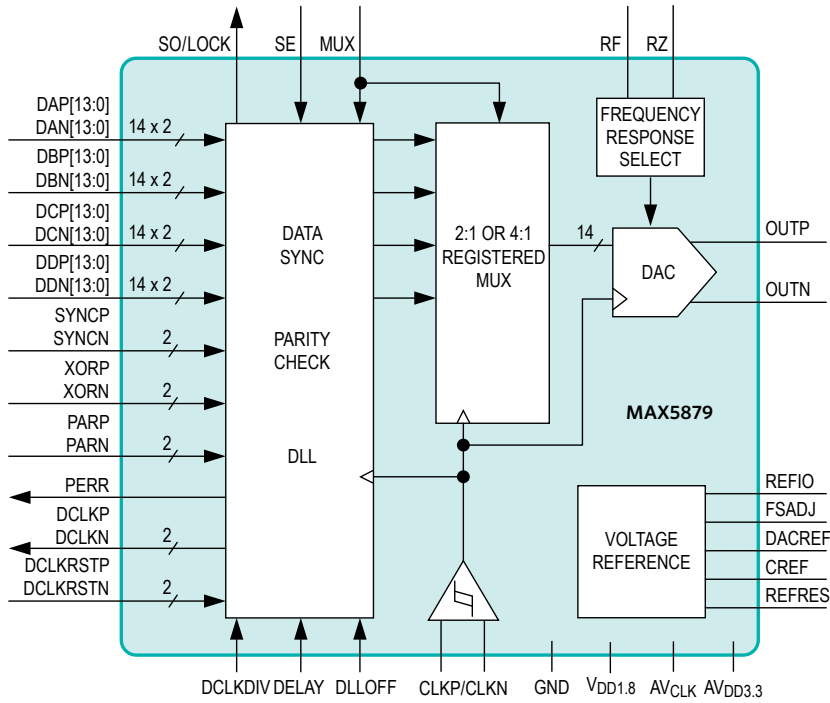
SO/LOCK SE MUX RF RZ

DAP[13:0]
DAN[13:0] 14 x 2
DBP[13:0]
DBN[13:0] 14 x 2
DCP[13:0]
DCN[13:0] 14 x 2
DDP[13:0]
DDN[13:0] 14 x 2
SYNCP
SYNCN 2
XORP
XORN 2
PARP
PARN 2
PERR
DCLKP
DCLKN 2
DCLKRSTP
DCLKRSTN 2

DATA SYNC

PARITY CHECK

DLL

2:1 OR 4:1 REGISTERED MUX

FREQUENCY RESPONSE SELECT

14

DAC

OUTP

OUTN

MAX5879

VOLTAGE REFERENCE

REFIO
FSADJ
DACREF
CREF
REFRES

DCLKDIV DELAY DLLOFF CLKP/CLKN GND $V_{DD1.8}$ $AV_{CLK}$ $AV_{DD3.3}$